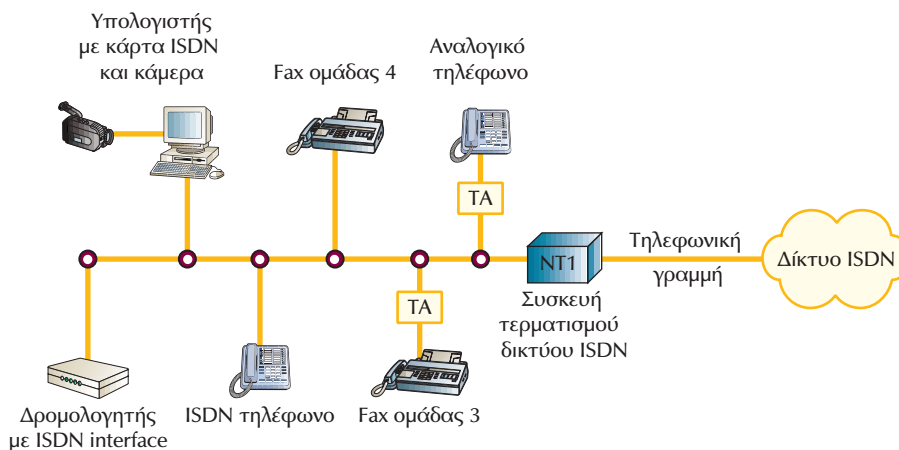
Υπολογιστής με κάρτα ISDN και κάμερα

Fax ομάδας 4

Αναλογικό τηλέφωνο

TA

NT1

Τηλεφωνική γραμμή

Δίκτυο ISDN

Συσκευή τερματισμού δικτύου ISDN

TA

Δρομολογητής με ISDN interface

ISDN τηλέφωνο

Fax ομάδας 3